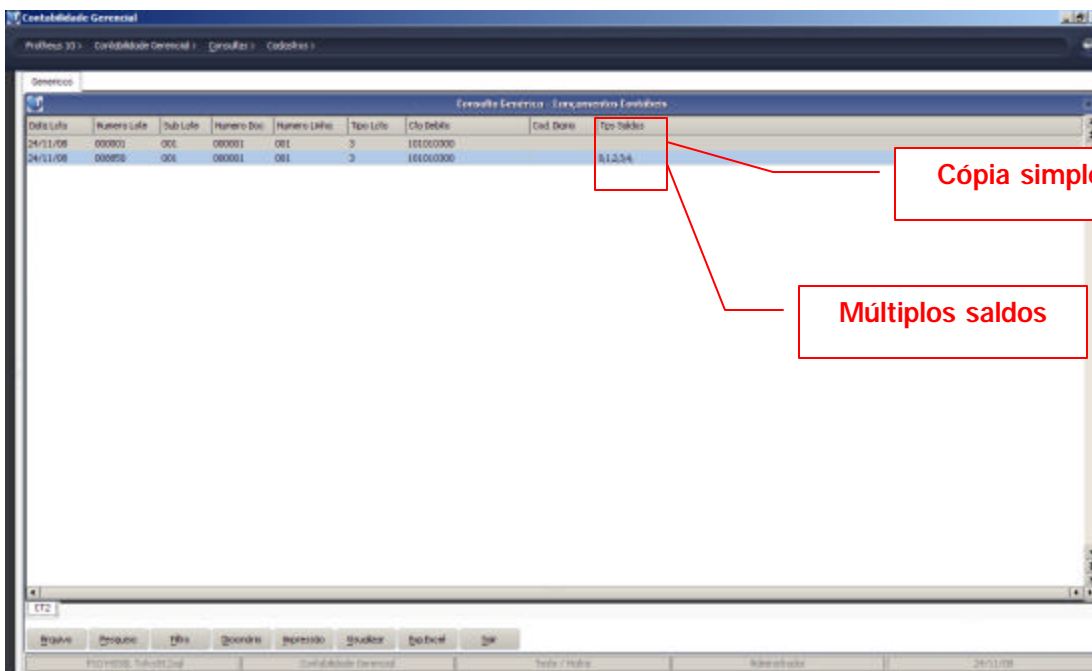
Contabilidade Gerencial

Protheus 10 > Contabilidade Gerencial > Consultas > Cadastros >

Genericos

Consulta Genérica - Lançamentos Contábeis

| Data Lote | Numero Lote | Sub Lote | Numero Doc | Numero Linha | Tipo Lote | Cta Debito | Cod. Diario | Tipo Saldos |
|---|---|---|---|---|---|---|---|---|
| 24/11/08 | 000001 | 001 | 000001 | 001 | 3 | 101010000 | | |
| 24/11/08 | 000050 | 001 | 000001 | 001 | 3 | 101010000 | | 0;1;2;3;4; |

Cópia simpl

Múltiplos saldos

CT2

Arquivo | Pesquisa | Filtro | Ordenar | Impressão | Visualizar | Exp Excel | Sair

Contabilidade Gerencial | Teste / Matriz | Administrador | 24/11/08